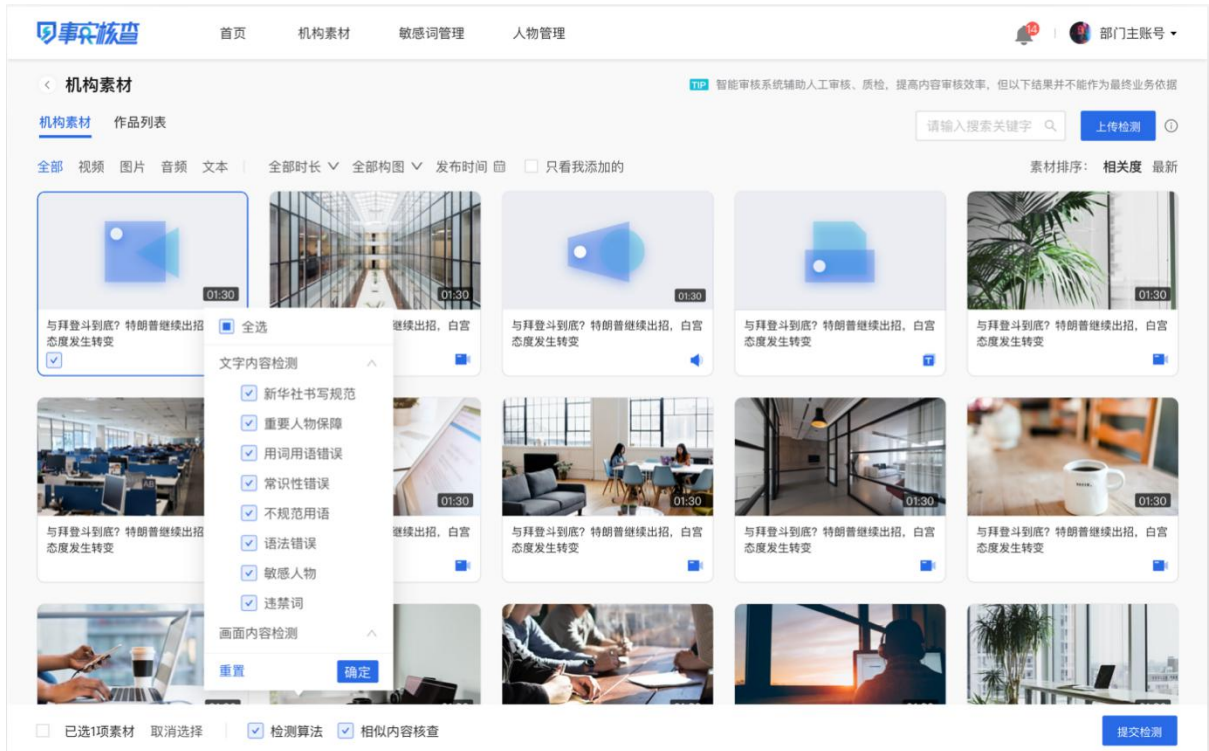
事实核查

首页 机构素材 敏感词管理 人物管理

14

部门主账号

机构素材

TIP 智能审核系统辅助人工审核、质检，提高内容审核效率，但以下结果并不能作为最终业务依据

机构素材 作品列表

请输入搜索关键字

上传检测

全部 视频 图片 音频 文本 全部时长 全部构图 发布时间 只看我添加的

素材排序： 相关度 最新

01:30
与拜登斗到底？特朗普继续出招，白宫态度发生转变

01:30
继续出招，白宫

01:30
与拜登斗到底？特朗普继续出招，白宫态度发生转变

与拜登斗到底？特朗普继续出招，白宫态度发生转变

01:30
与拜登斗到底？特朗普继续出招，白宫态度发生转变

全选

文字内容检测

新华社书写规范

重要人物保障

用词用语错误

常识性错误

不规范用语

语法错误

敏感人物

违禁词

画面内容检测

重置 确定

与拜登斗到底？特朗普继续出招，白宫态度发生转变

01:30
继续出招，白宫

01:30
与拜登斗到底？特朗普继续出招，白宫态度发生转变

01:30
与拜登斗到底？特朗普继续出招，白宫态度发生转变

01:30
与拜登斗到底？特朗普继续出招，白宫态度发生转变

已选1项素材 取消选择 检测算法 相似内容核查

提交检测